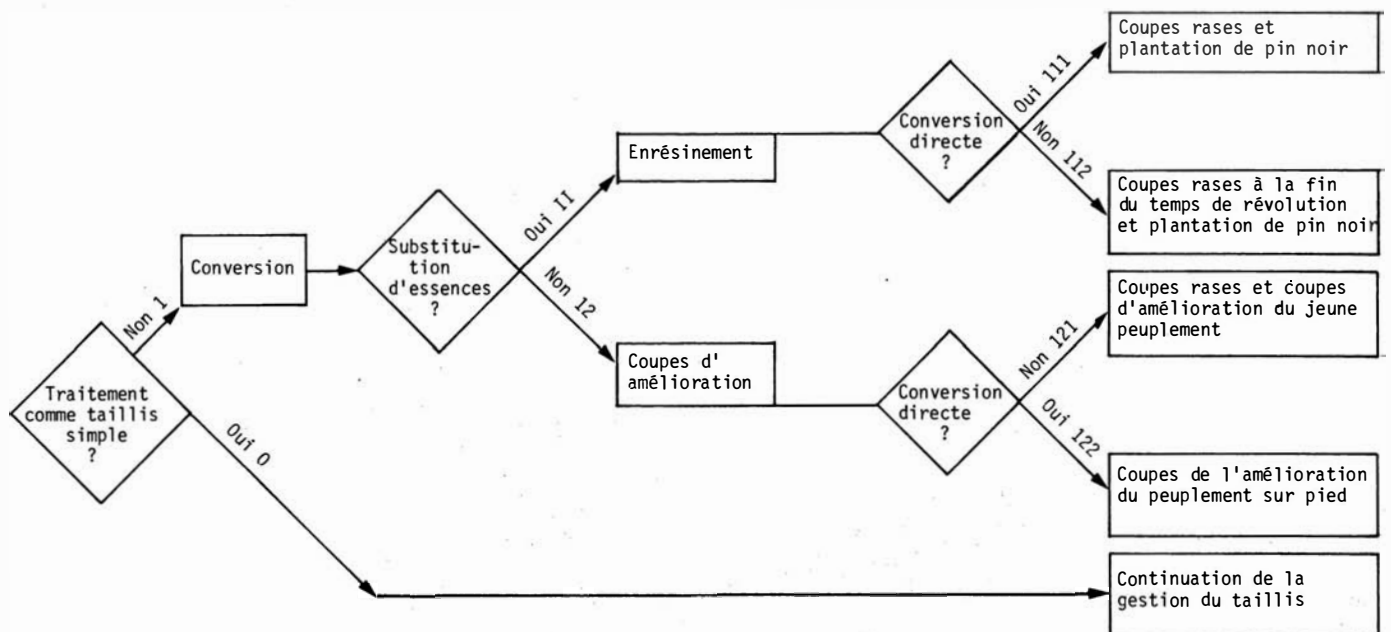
Traitement comme taillis simple ?

Non 1

Oui 0

Conversion

Substitution d'essences ?

Oui II

Non 12

Enrésinement

Coupes d' amélioration

Conversion directe ?

Oui 111

Non 112

Conversion directe ?

Non 121

Oui 122

Coupes rases et plantation de pin noir

Coupes rases à la fin du temps de révolution et plantation de pin noir

Coupes rases et coupes d'amélioration du jeune peuplement

Coupes de l'amélioration du peuplement sur pied

Continuation de la gestion du taillis